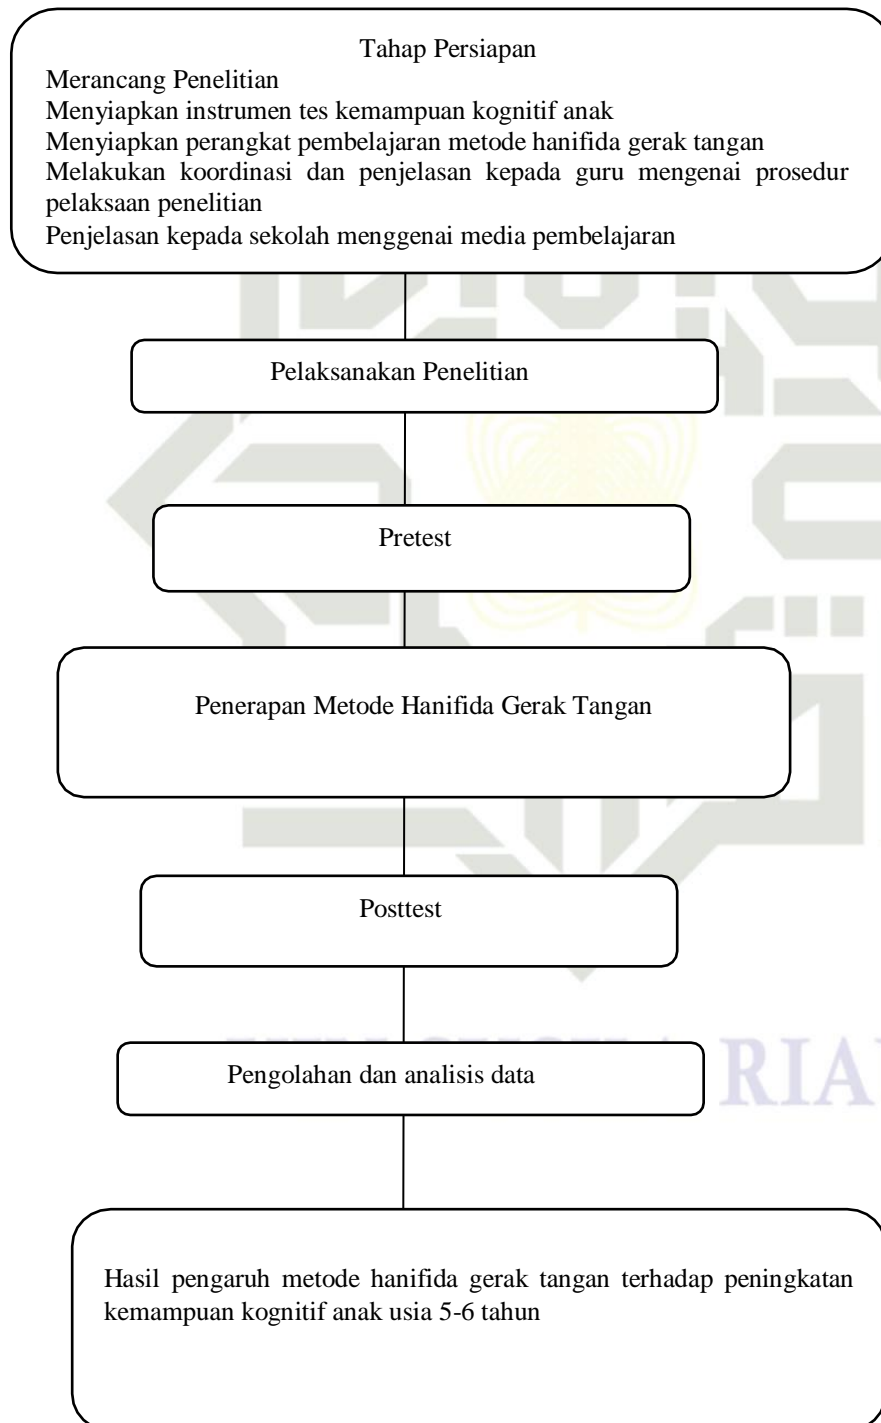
Tahap Persiapan

Merancang Penelitian
Menyiapkan instrumen tes kemampuan kognitif anak
Menyiapkan perangkat pembelajaran metode hanifida gerak tangan
Melakukan koordinasi dan penjelasan kepada guru mengenai prosedur pelaksaan penelitian
Penjelasan kepada sekolah menggenai media pembelajaran

Pelaksanakan Penelitian

Pretest

Penerapan Metode Hanifida Gerak Tangan

Posttest

Pengolahan dan analisis data

Hasil pengaruh metode hanifida gerak tangan terhadap peningkatan kemampuan kognitif anak usia 5-6 tahun